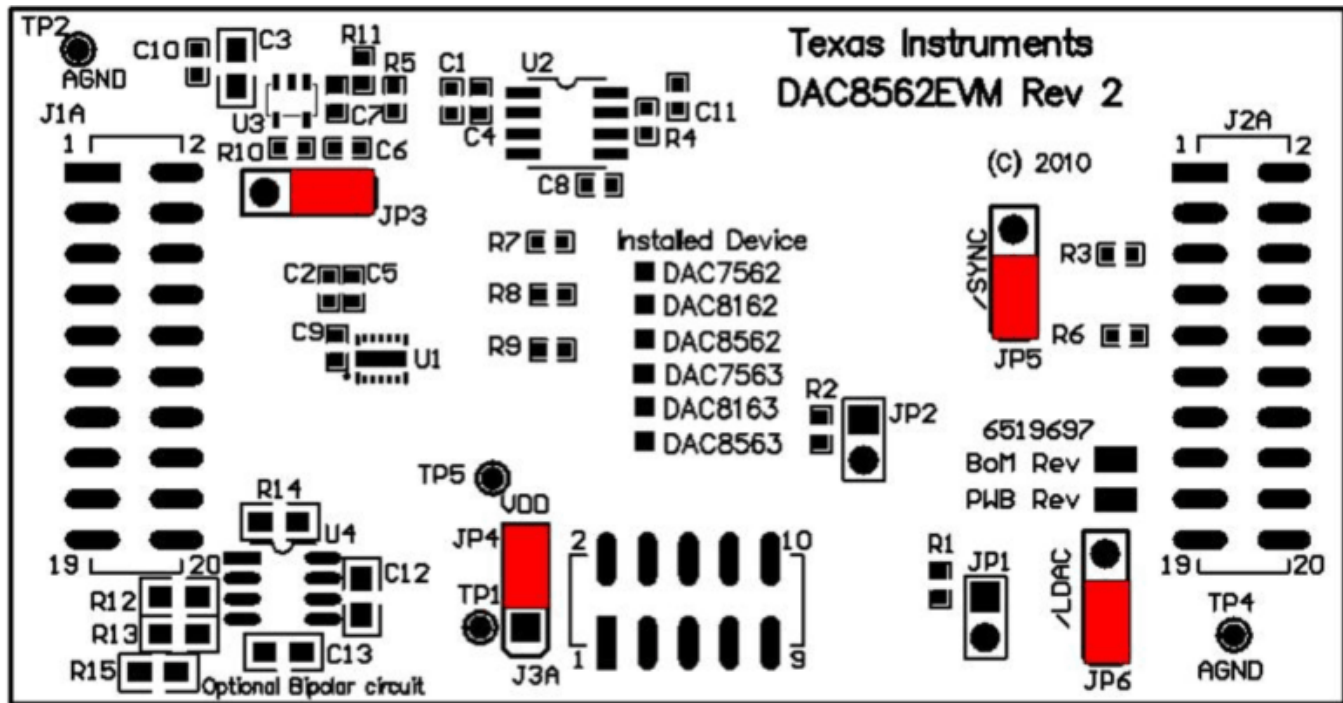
TP2
AGND
C10
C3
R11
R5
C1
U2
C11
C7
U3
C4
R4
J1A
1
2
R10
C6
C8
JP3
Texas Instruments
DAC8562EVM Rev 2
(C) 2010
J2A
1
2
R7
Installed Device
DAC7562
DAC8162
DAC8562
DAC7563
DAC8163
DAC8563
R8
R9
C2
C5
C9
U1
/SYNC
R3
R6
JP5
R2
JP2
6519697
BoM Rev
PWB Rev
TP5
VDD
R14
U4
19
20
C12
R12
R13
R15
C13
Optional Bipolar circuit
JP4
TP1
J3A
2
10
1
9
R1
JP1
/LDAC
JP6
19
20
TP4
AGND